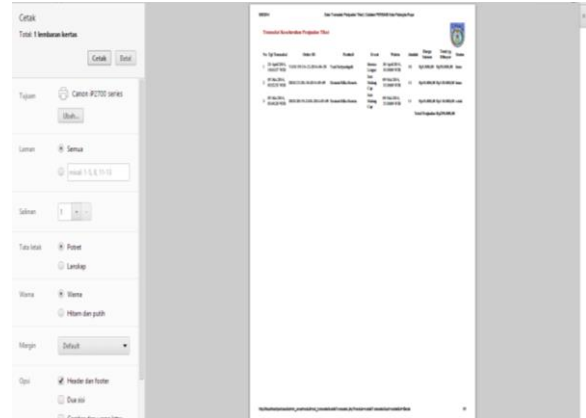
Cetak
Total: 1 lembaran kertas

Cetak Batal

Tujuan Canon iP2700 series
Ubah...

Laman Semua
misal 1-5, 8, 11-13

Salinan 1

Tata letak Potret
Lanskap

Warna Warna
Hitam dan putih

Margin Default

Opsi Header dan footer
Dua sisi

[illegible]

Transaksi Keseluruhan Penjualan Tiket

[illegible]